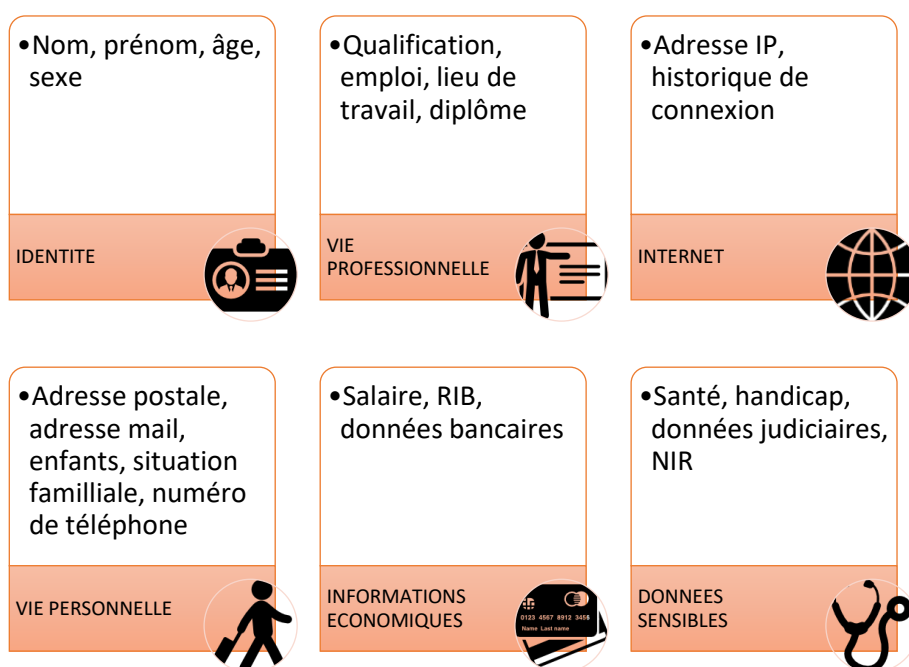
•Nom, prénom, âge, sexe

IDENTITE

•Qualification, emploi, lieu de travail, diplôme

VIE PROFESSIONNELLE

•Adresse IP, historique de connexion

INTERNET

•Adresse postale, adresse mail, enfants, situation familliale, numéro de téléphone

VIE PERSONNELLE

•Salaire, RIB, données bancaires

INFORMATIONS ECONOMIQUES

0123 4567 8912 3456
Name Last name

•Santé, handicap, données judiciaires, NIR

DONNEES SENSIBLES